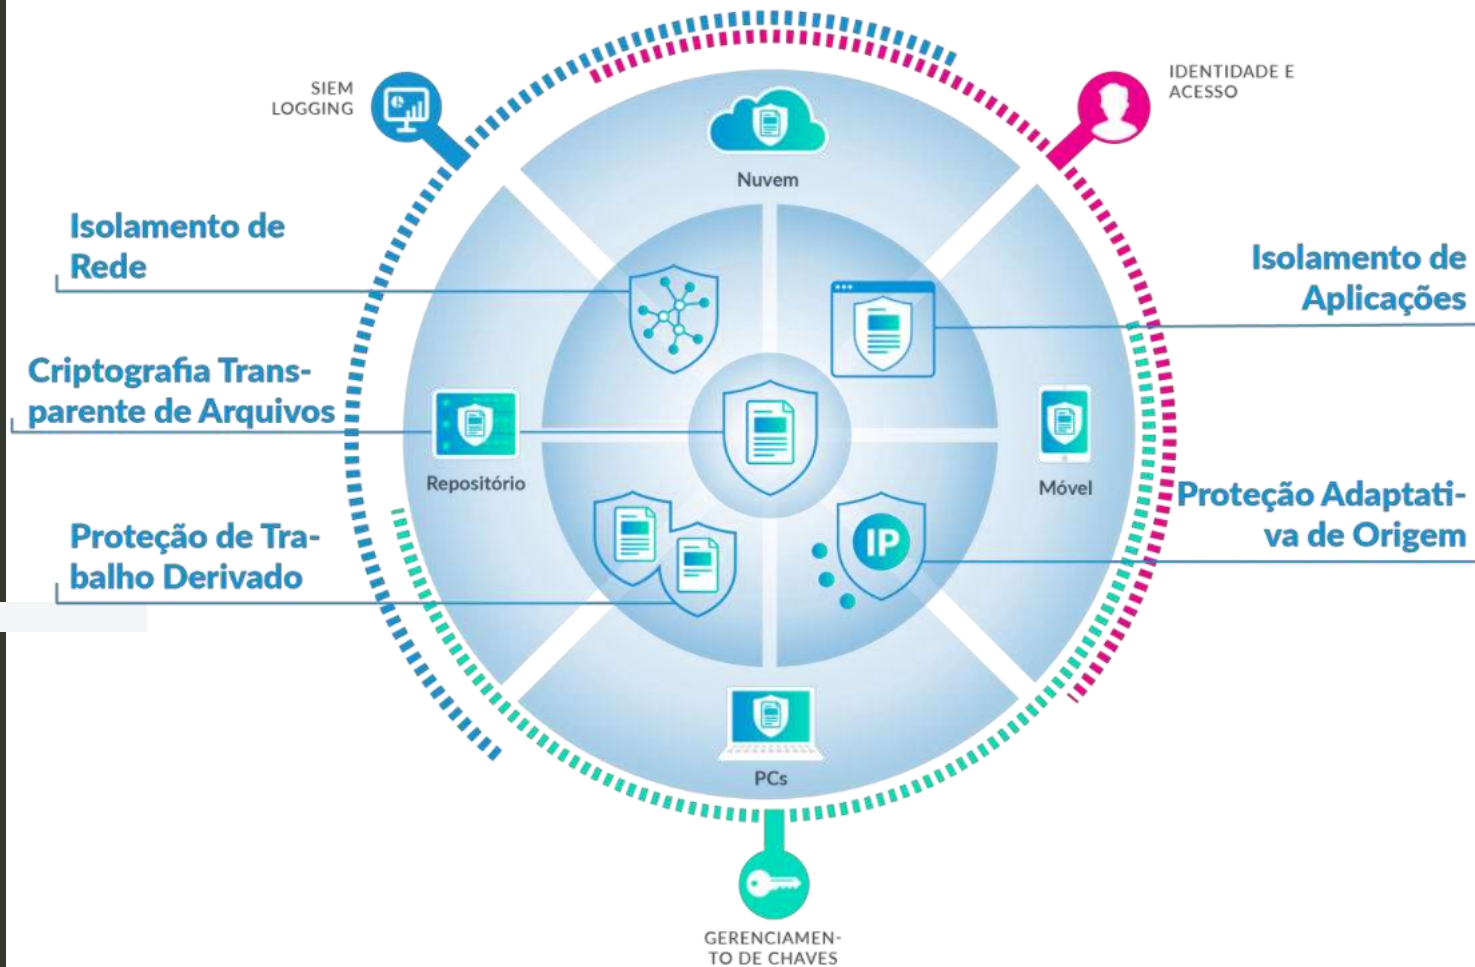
SIEM LOGGING

IDENTIDADE E ACESSO

Nuvem

Isolamento de Rede

Isolamento de Aplicações

Criptografia Transparente de Arquivos

Repositório

Móvel

Proteção Adaptativa de Origem

Proteção de Trabalho Derivado

IP

PCs

GERENCIAMENTO DE CHAVES